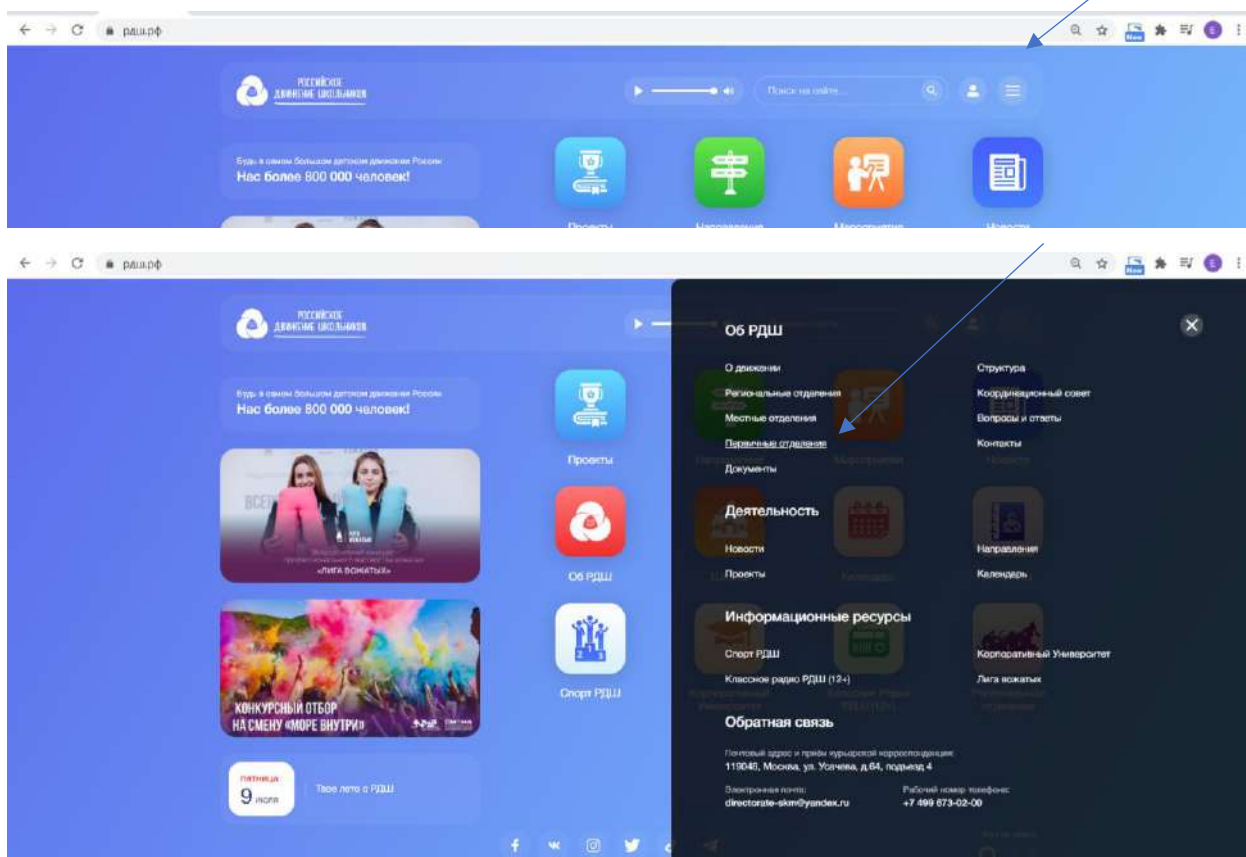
рдш.рф

РОССИЙСКОЕ ДВИЖЕНИЕ ШКОЛЬНИКОВ

Поиск на сайте...

Будь в самом большом детском движении России
Нас более 800 000 человек!

Проекты
Направления
Мероприятия
Новости

рдш.рф

РОССИЙСКОЕ ДВИЖЕНИЕ ШКОЛЬНИКОВ

Будь в самом большом детском движении России
Нас более 800 000 человек!

ВСЕ
«ЛИГА ВОЖАТЫХ»

Проекты

Об РДШ

КОНКУРСНЫЙ ОТБОР НА СМЕНУ «МОРЕ ВНУТРИ»

Спорт РДШ

ПЯТНИЦА
9 июля

Твое лето с РДШ

Об РДШ

О движении
Региональные отделения
Местные отделения
Первичные отделения
Документы

Структура
Координационный совет
Вопросы и ответы
Контакты

Деятельность

Новости
Проекты

Направления
Календарь

Информационные ресурсы

Спорт РДШ
Классное радио РДШ (12+)

Корпоративный Университет
Лига вожатых

Обратная связь

Почтовый адрес и прием курьерской корреспонденции:
119048, Москва, ул. Усачева, д.64, подъезд 4

Электронная почта:
directorate-skm@yandex.ru

Рабочий номер телефона:
+7 499 673-02-00